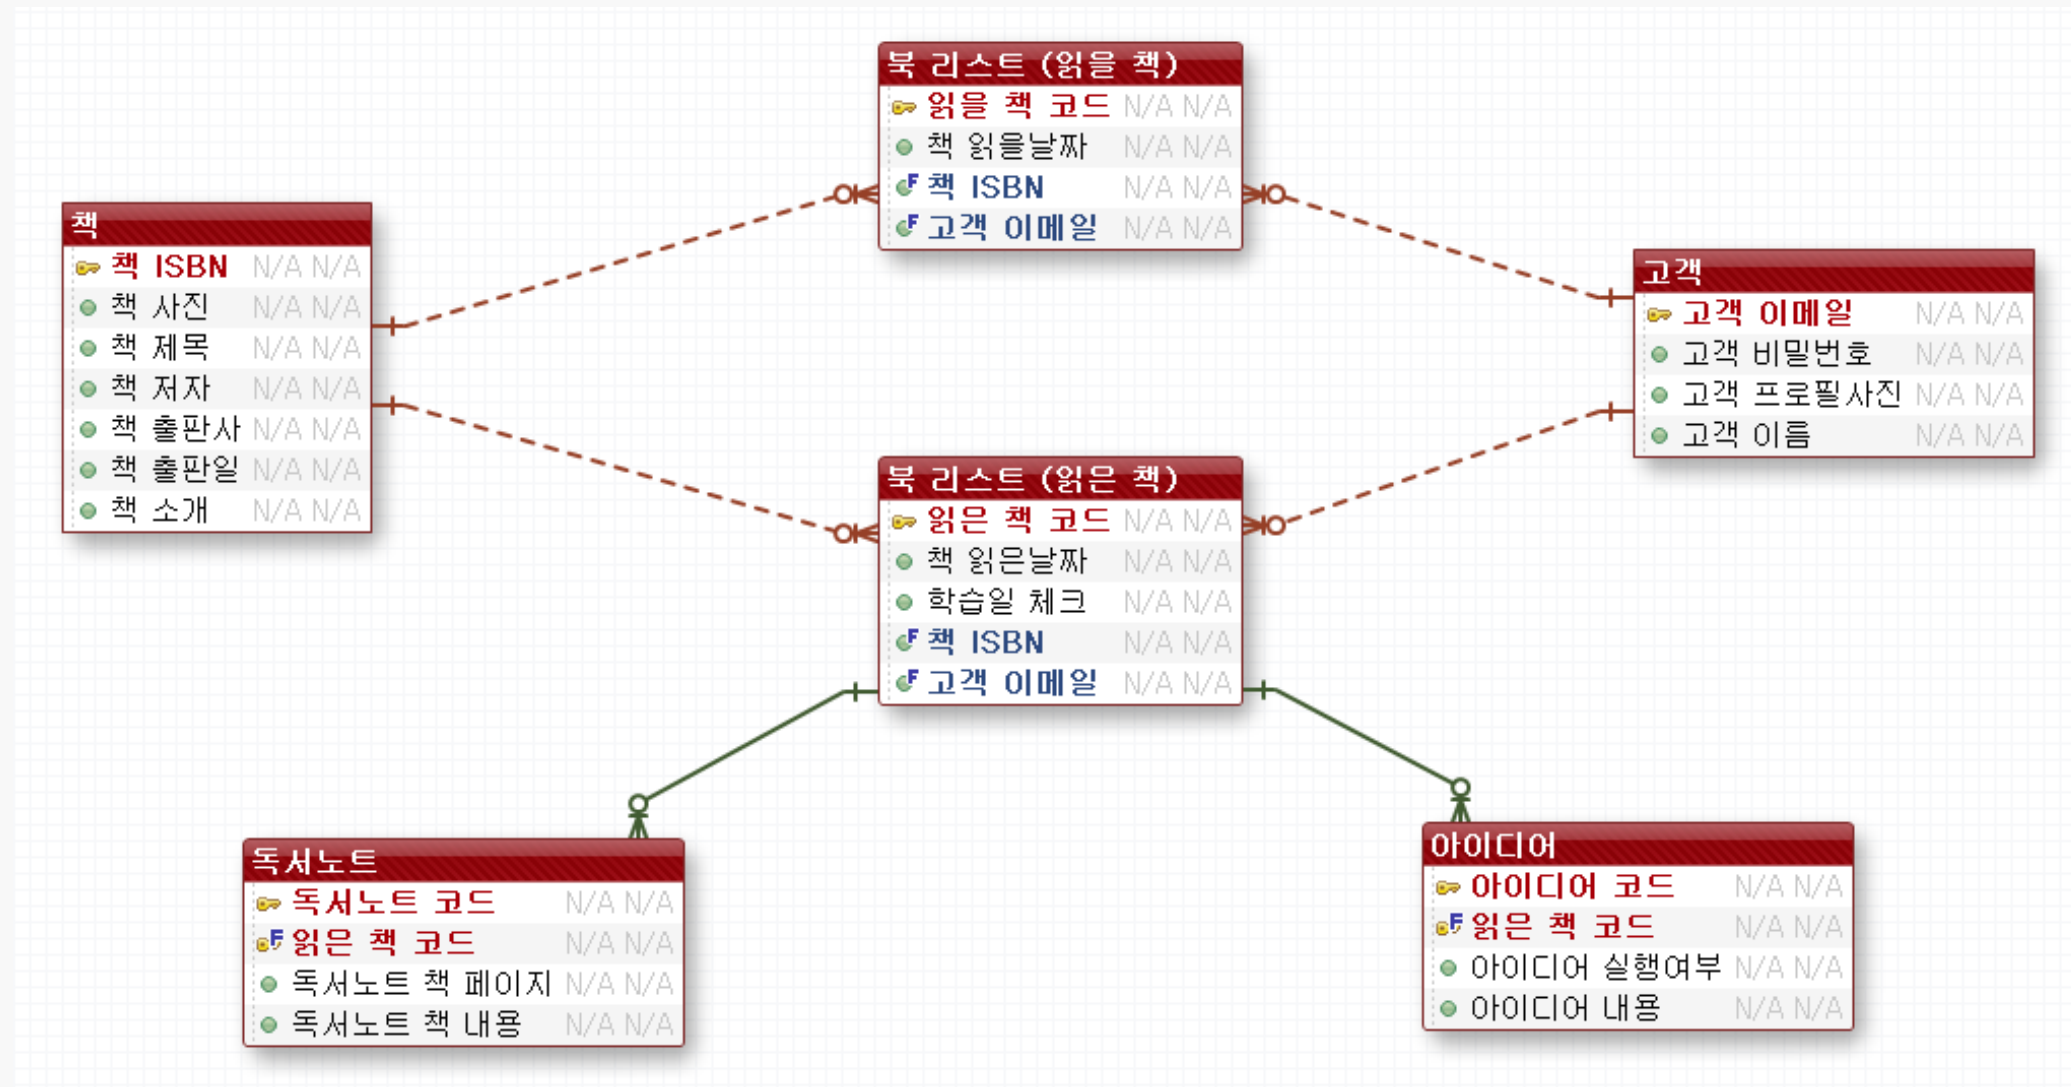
북 리스트 (읽을 책)
읽을 책 코드 N/A N/A
책 읽을날짜 N/A N/A
F 책 ISBN N/A N/A
F 고객 이메일 N/A N/A

책
책 ISBN N/A N/A
책 사진 N/A N/A
책 제목 N/A N/A
책 저자 N/A N/A
책 출판사 N/A N/A
책 출판일 N/A N/A
책 소개 N/A N/A

고객
고객 이메일 N/A N/A
고객 비밀번호 N/A N/A
고객 프로필사진 N/A N/A
고객 이름 N/A N/A

북 리스트 (읽은 책)
읽은 책 코드 N/A N/A
책 읽은날짜 N/A N/A
학습일 체크 N/A N/A
F 책 ISBN N/A N/A
F 고객 이메일 N/A N/A

독서노트
독서노트 코드 N/A N/A
F 읽은 책 코드 N/A N/A
독서노트 책 페이지 N/A N/A
독서노트 책 내용 N/A N/A

아이디어
아이디어 코드 N/A N/A
F 읽은 책 코드 N/A N/A
아이디어 실행여부 N/A N/A
아이디어 내용 N/A N/A